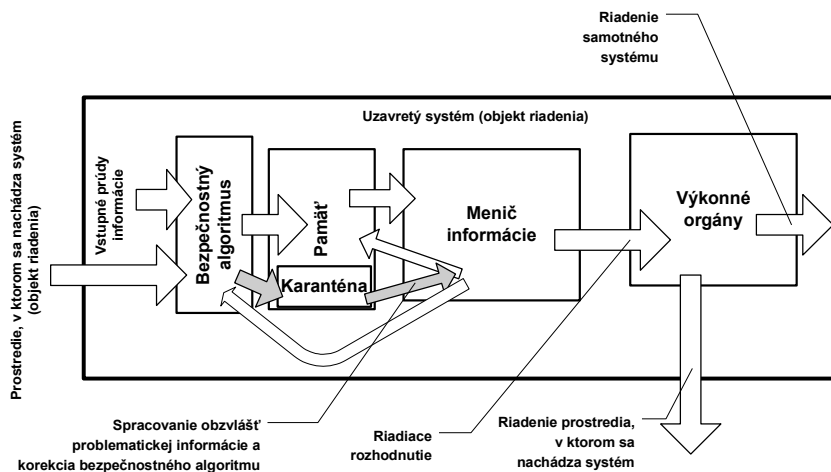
Riadenie samotného systému

Uzavretý systém (objekt riadenia)

Prostredie, v ktorom sa nachádza systém (objekt riadenia)

Vstupné prúdy informácie

Bezpečnostný algoritmus

Pamäť

Karanténa

Menič informácie

Výkonné orgány

Spracovanie obzvlášť problematickej informácie a korekcia bezpečnostného algoritmu

Riadiace rozhodnutie

Riadenie prostredia, v ktorom sa nachádza systém